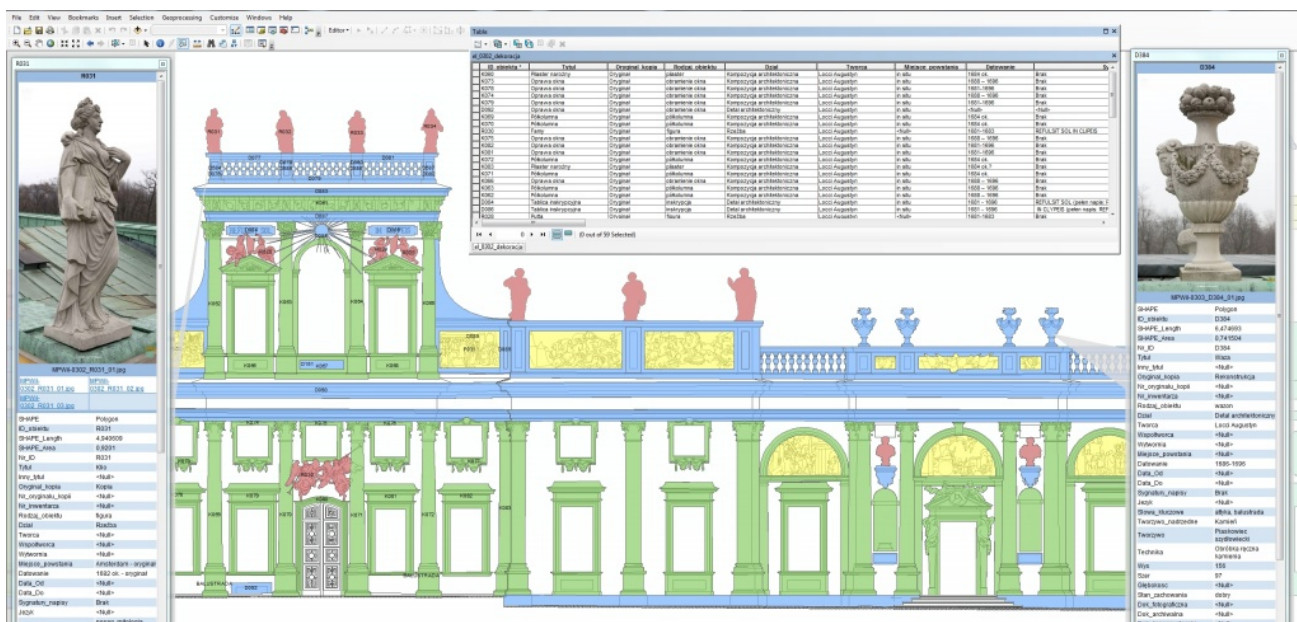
File Edit View Bookmarks Insert Selection Geoprocessing Customize Windows Help

Editor▾

Table

el_0302_dekoracje

| ID_obiektu | Tytul | Oryginal_kopia | Rodzaj_obiektu | Dzial | Tworca | Miejsce_powstania | Datowanie |
|---|---|---|---|---|---|---|---|
| K080 | Pilaster narożny | Oryginał | pilaster | Kompozycja architektoniczna | Locci Augustyn | in situ | 1684 ok. |
| K373 | Oprawa okna | Oryginał | obramienie okna | Kompozycja architektoniczna | Locci Augustyn | in situ | 1688 – 1696 |
| K376 | Oprawa okna | Oryginał | obramienie okna | Kompozycja architektoniczna | Locci Augustyn | in situ | 1681 – 1696 |
| K374 | Oprawa okna | Oryginał | obramienie okna | Kompozycja architektoniczna | Locci Augustyn | in situ | 1688 – 1696 |
| K379 | Oprawa okna | Oryginał | obramienie okna | Kompozycja architektoniczna | Locci Augustyn | in situ | 1681 – 1696 |
| D382 | Oprawa okna | Oryginał | obramienie okna | Detal architektoniczny | Locci Augustyn | <Null> | <Null> |
| K369 | Półkolumna | Oryginał | półkolumna | Kompozycja architektoniczna | Locci Augustyn | in situ | 1684 ok. |
| K370 | Półkolumna | Oryginał | półkolumna | Kompozycja architektoniczna | Locci Augustyn | in situ | 1684 ok. |
| R030 | Fama | Oryginał | figura | Rzeźba | Locci Augustyn | <Null> | 1681 – 1683 |
| K375 | Oprawa okna | Oryginał | obramienie okna | Kompozycja architektoniczna | Locci Augustyn | in situ | 1688 – 1696 |
| K382 | Oprawa okna | Oryginał | obramienie okna | Kompozycja architektoniczna | Locci Augustyn | in situ | 1681 – 1696 |
| K381 | Oprawa okna | Oryginał | obramienie okna | Kompozycja architektoniczna | Locci Augustyn | in situ | 1681 – 1696 |
| K372 | Półkolumna | Oryginał | półkolumna | Kompozycja architektoniczna | Locci Augustyn | in situ | 1684 ok. |
| K363 | Pilaster narożny | Oryginał | pilaster | Kompozycja architektoniczna | Locci Augustyn | in situ | 1684 ok.? |
| K371 | Półkolumna | Oryginał | półkolumna | Kompozycja architektoniczna | Locci Augustyn | in situ | 1684 ok. |
| K366 | Oprawa okna | Oryginał | obramienie okna | Kompozycja architektoniczna | Locci Augustyn | in situ | 1688 – 1696 |
| K363 | Półkolumna | Oryginał | półkolumna | Kompozycja architektoniczna | Locci Augustyn | in situ | 1688 – 1696 |
| K362 | Półkolumna | Oryginał | półkolumna | Kompozycja architektoniczna | Locci Augustyn | in situ | 1688 – 1696 |
| D384 | Tablica inskrypcyjna | Oryginał | inskrypcja | Detal architektoniczny | Locci Augustyn | in situ | 1681 – 1696 |
| D385 | Tablica inskrypcyjna | Oryginał | inskrypcja | Detal architektoniczny | Locci Augustyn | in situ | 1681 – 1696 |
| R029 | Pallas | Oryginał | figura | Rzeźba | Locci Augustyn | <Null> | 1681 – 1683 |

(0 out of 59 Selected)

el_0302_dekoracje

R031

MPWil-0302_R031_01.jpg

MPWil-0302_R031_01.jpg MPWil-0302_R031_02.jpg MPWil-0302_R031_03.jpg

| SHAPE | Polygon |
|---|---|
| ID_obiektu | R031 |
| SHAPE_Length | 4,849699 |
| SHAPE_Area | 0,9201 |
| Nr_ID | R031 |
| Tytul | Klio |
| Inny_tytul | <Null> |
| Oryginal_kopia | Kopia |
| Nr_oryginalu_kopii | <Null> |
| Nr_inwentarza | <Null> |
| Rodzaj_obiektu | figura |
| Dzial | Rzeźba |
| Tworca | <Null> |
| Wspoltworca | <Null> |
| Wytwornia | <Null> |
| Miejsce_powstania | Amsterdam - oryginał |
| Datowanie | 1682 ok. - oryginał |
| Data_Od | <Null> |
| Data_Do | <Null> |
| Sygnatura_napisy | Brak |
| Jezyk | <Null> |

D384

MPWil-0302_D384_01.jpg

| SHAPE | Polygon |
|---|---|
| ID_obiektu | D384 |
| SHAPE_Length | 6,474693 |
| SHAPE_Area | 0,741504 |
| Nr_ID | D384 |
| Tytul | Waza |
| Inny_tytul | <Null> |
| Oryginal_kopia | Rekonstrukcja |
| Nr_oryginalu_kopii | <Null> |
| Nr_inwentarza | <Null> |
| Rodzaj_obiektu | wazon |
| Dzial | Detal architektoniczny |
| Tworca | Locci Augustyn |
| Wspoltworca | <Null> |
| Wytwornia | <Null> |
| Miejsce_powstania | <Null> |
| Datowanie | 1686-1696 |
| Data_Od | <Null> |
| Data_Do | <Null> |
| Sygnatura_napisy | Brak |
| Jezyk | <Null> |
| Slowa_kluczowe | attyka, balustrada |
| Tworzywo_rodzedzne | Kamień |
| Tworzywo | Piaskowiec szydłowiecki |
| Technika | Obróbka ręczna kamienia |
| Wys | 155 |
| Szer | 97 |
| Glebokosc | <Null> |
| Stan_zachowania | dobry |
| Dok_fotograficzna | <Null> |
| Dok_archiwalna | <Null> |

BALUSTRADA